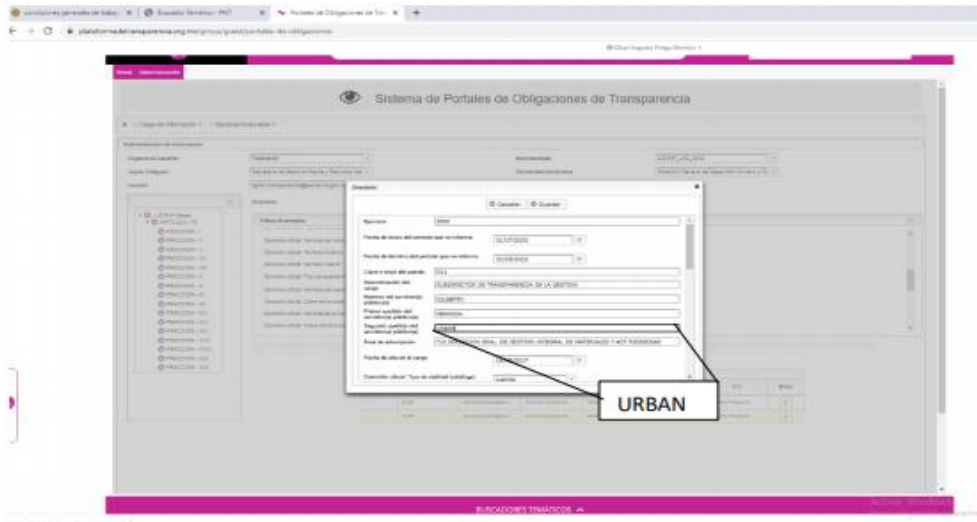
Sistema de Portales de Obligaciones de Transparencia

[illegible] Cancelar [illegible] Guardar

Ejercicio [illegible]

Fecha de inicio del periodo que se informa 01/07/2020

Fecha de término del periodo que se informa 30/09/2020

Clave o nivel del puesto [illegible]

Denominación del cargo SUBDIRECTOR DE TRANSPARENCIA DE LA GESTION

Nombre del servidor(a) público(a) GILBERTO

Primer apellido del servidor(a) público(a) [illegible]

Segundo apellido del servidor(a) público(a) URBAN

Área de adscripción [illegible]

Fecha de alta en el cargo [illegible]

URBAN

BUSCADORES TEMÁTICOS

plataformadetransparencia.org.mx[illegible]